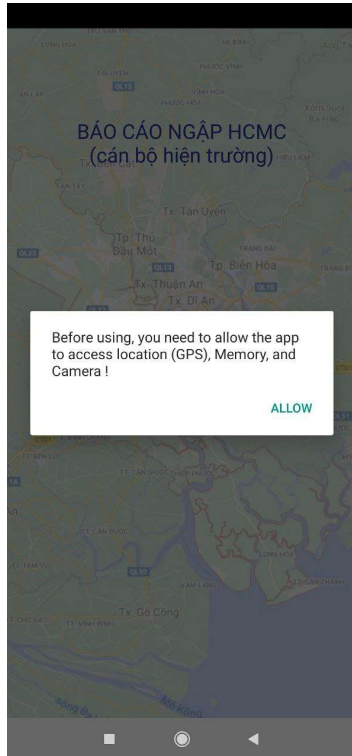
BÁO CÁO NGẬP HCMC
(cán bộ hiện trường)

Tx. Tân Uyên
Tp. Thủ Dầu Một
Tp. Biên Hòa
Tx. Thuận An
Tx. Dĩ An

Before using, you need to allow the app to access location (GPS), Memory, and Camera !

ALLOW

Tx. Gò Công